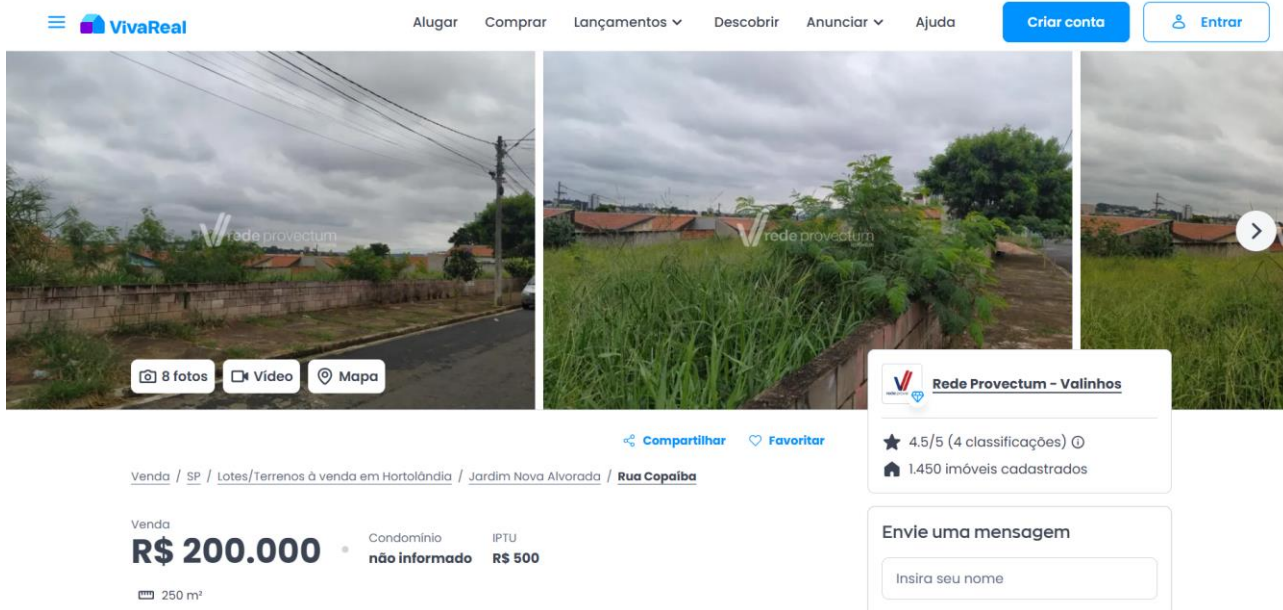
VivaReal

Alugar Comprar Lançamentos Descobrir Anunciar Ajuda Criar conta Entrar

rede provectum

rede provectum

8 fotos Vídeo Mapa

Rede Provectum - Valinhos

4.5/5 (4 classificações)

1.450 imóveis cadastrados

Compartilhar Favoritar

Venda / SP / Lotes/Terrenos à venda em Hortolândia / Jardim Nova Alvorada / Rua Copaiba

Venda
R$ 200.000

Condomínio
não informado

IPTU
R$ 500

250 m²

Envie uma mensagem

Insira seu nome